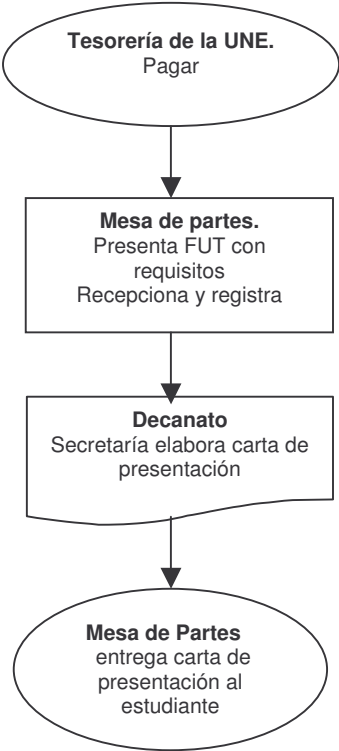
Tesorería de la UNE.
Pagar

Mesa de partes.
Presenta FUT con requisitos
Recepciona y registra

Decanato
Secretaría elabora carta de presentación

Mesa de Partes
entrega carta de presentación al estudiante